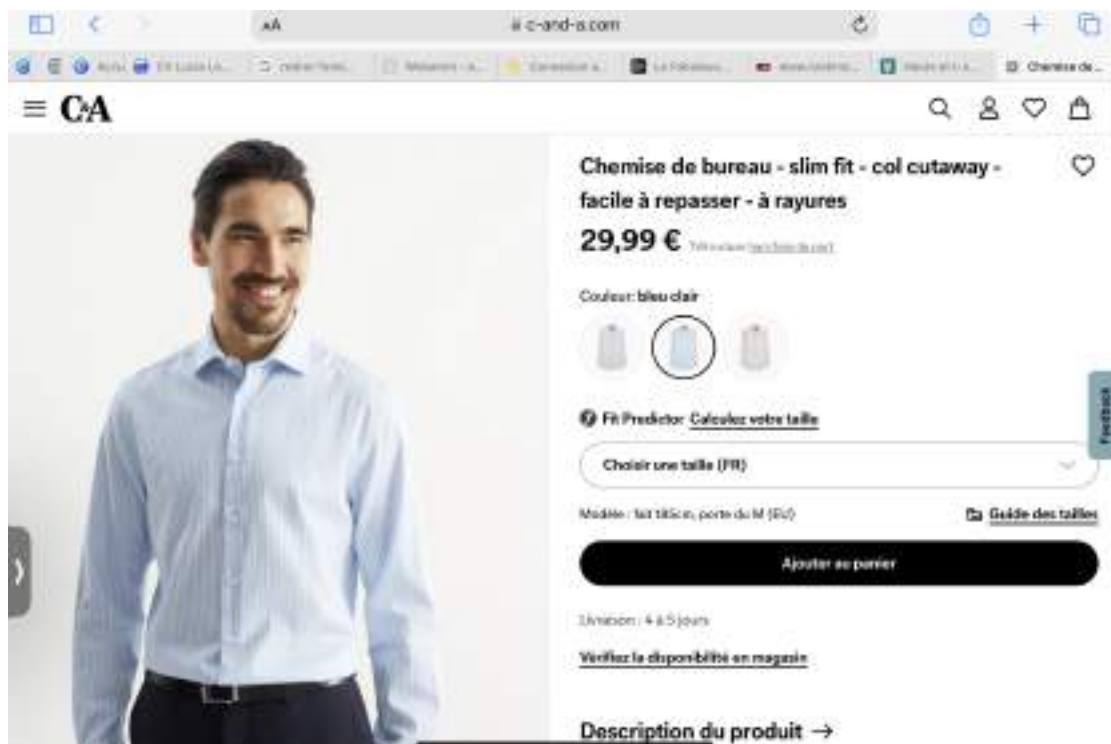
AA
c-and-a.com

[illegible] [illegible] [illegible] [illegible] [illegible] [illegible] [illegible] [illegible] Chemise de...

C&A

Chemise de bureau - slim fit - col cutaway - facile à repasser - à rayures

29,99 € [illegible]

Couleur: bleu clair

Fit Predictor Calculez votre taille

Choisir une taille (FR)

Modèle : fait 185cm, porte du M (EU)

Guide des tailles

Ajouter au panier

Livraison : 4 à 5 jours

Vérifiez la disponibilité en magasin

Description du produit →

Feedback